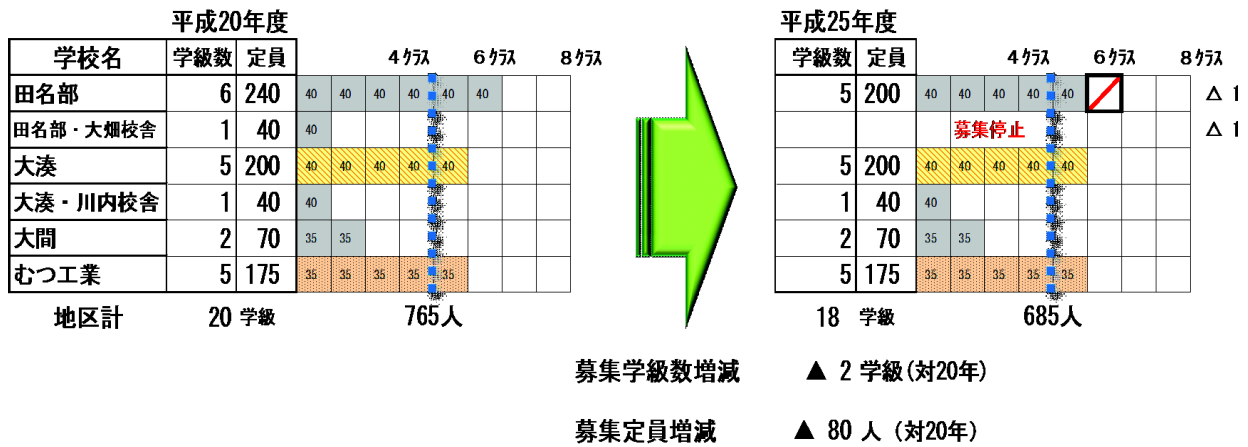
平成20年度

| 学校名 | 学級数 | 定員 | 4クラス | 6クラス | 8クラス |
|---|---|---|---|---|---|
| 田名部 | 6 | 240 | 40 40 40 40 40 40 | | |
| 田名部・大畑校舎 | 1 | 40 | 40 | | |
| 大湊 | 5 | 200 | 40 40 40 40 40 | | |
| 大湊・川内校舎 | 1 | 40 | 40 | | |
| 大間 | 2 | 70 | 35 35 | | |
| むつ工業 | 5 | 175 | 35 35 35 35 35 | | |

地区計 20 学級 765人

平成25年度

| 学級数 | 定員 | 4クラス | 6クラス | 8クラス | |
|---|---|---|---|---|---|
| 5 | 200 | 40 40 40 40 40 | | | △ 1 |
| | | 募集停止 | | | △ 1 |
| 5 | 200 | 40 40 40 40 40 | | | |
| 1 | 40 | 40 | | | |
| 2 | 70 | 35 35 | | | |
| 5 | 175 | 35 35 35 35 35 | | | |

18 学級 685人

募集学級数増減 ▲ 2 学級(対20年)

募集定員増減 ▲ 80 人 (対20年)